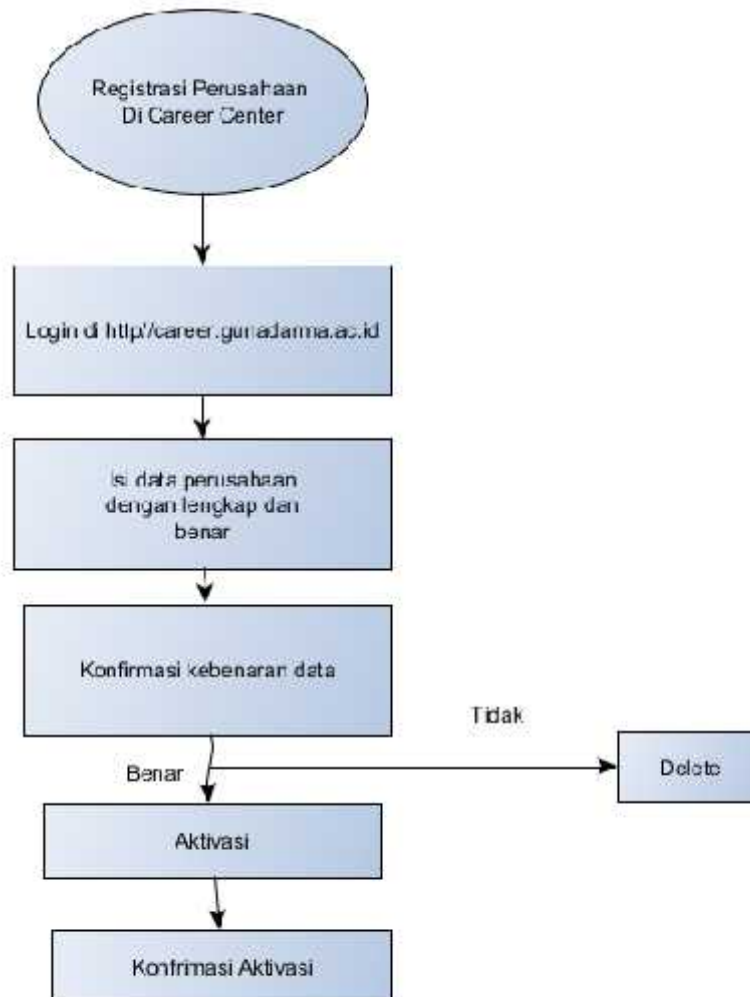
Registrasi Perusahaan Di Career Center

Login di http//career.gunadarma.ac.id

Isi data perusahaan dengan lengkap dan benar

Konfirmasi kebenaran data

Tidak

Benar

Delete

Aktivasi

Konfrimasi Aktivasi